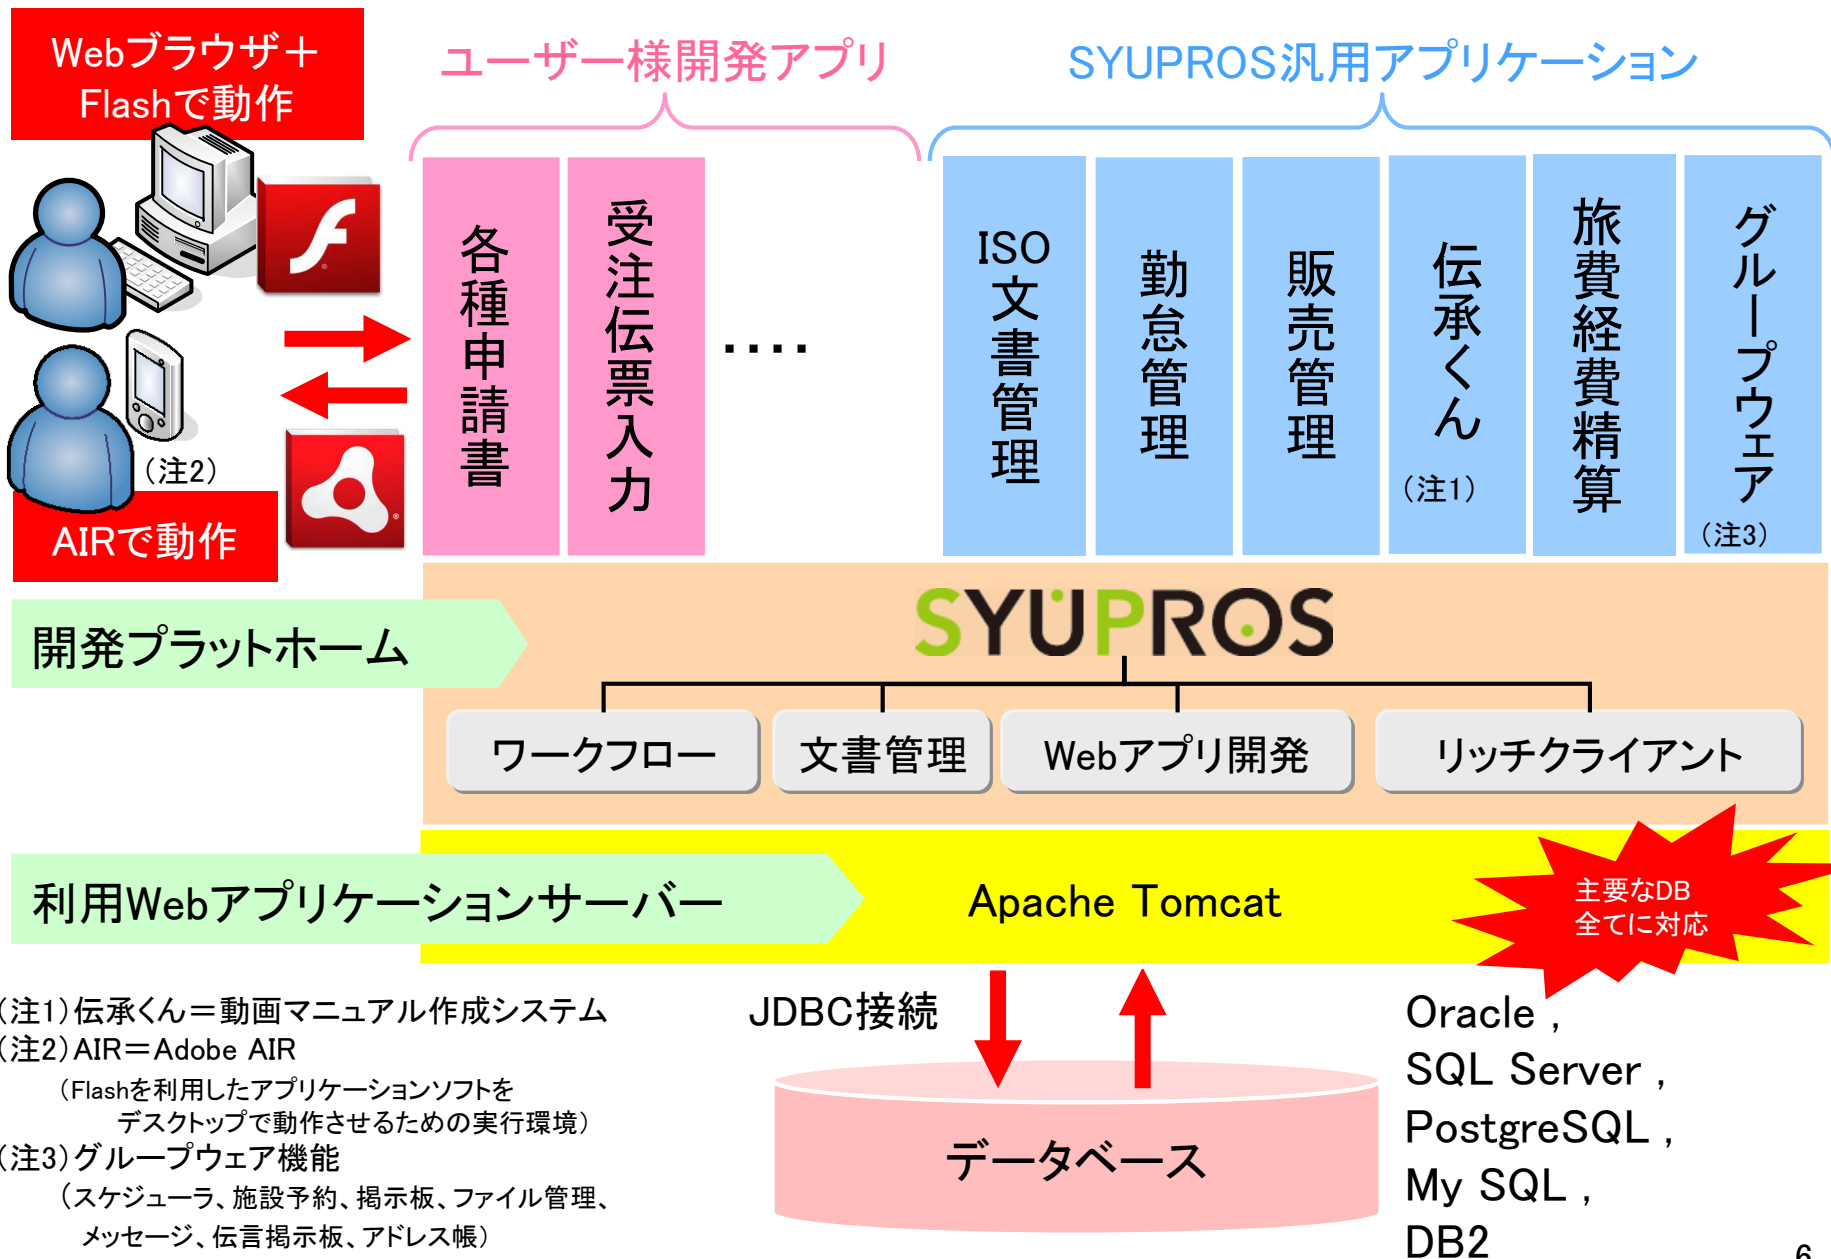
Webブラウザ＋Flashで動作

ユーザー様開発アプリ

SYUPROS汎用アプリケーション

（注2）

AIRで動作

各種申請書

受注伝票入力

・・・・

ISO文書管理

勤怠管理

販売管理

伝承くん

（注1）

旅費経費精算

グループウェア

（注3）

開発プラットホーム

SYUPROS

ワークフロー

文書管理

Webアプリ開発

リッチクライアント

利用Webアプリケーションサーバー

Apache Tomcat

主要なDB全てに対応

（注1）伝承くん＝動画マニュアル作成システム
（注2）AIR＝Adobe AIR
（Flashを利用したアプリケーションソフトをデスクトップで動作させるための実行環境）
（注3）グループウェア機能
（スケジューラ、施設予約、掲示板、ファイル管理、メッセージ、伝言掲示板、アドレス帳）

JDBC接続

データベース

Oracle，
SQL Server，
PostgreSQL，
My SQL，
DB2

6